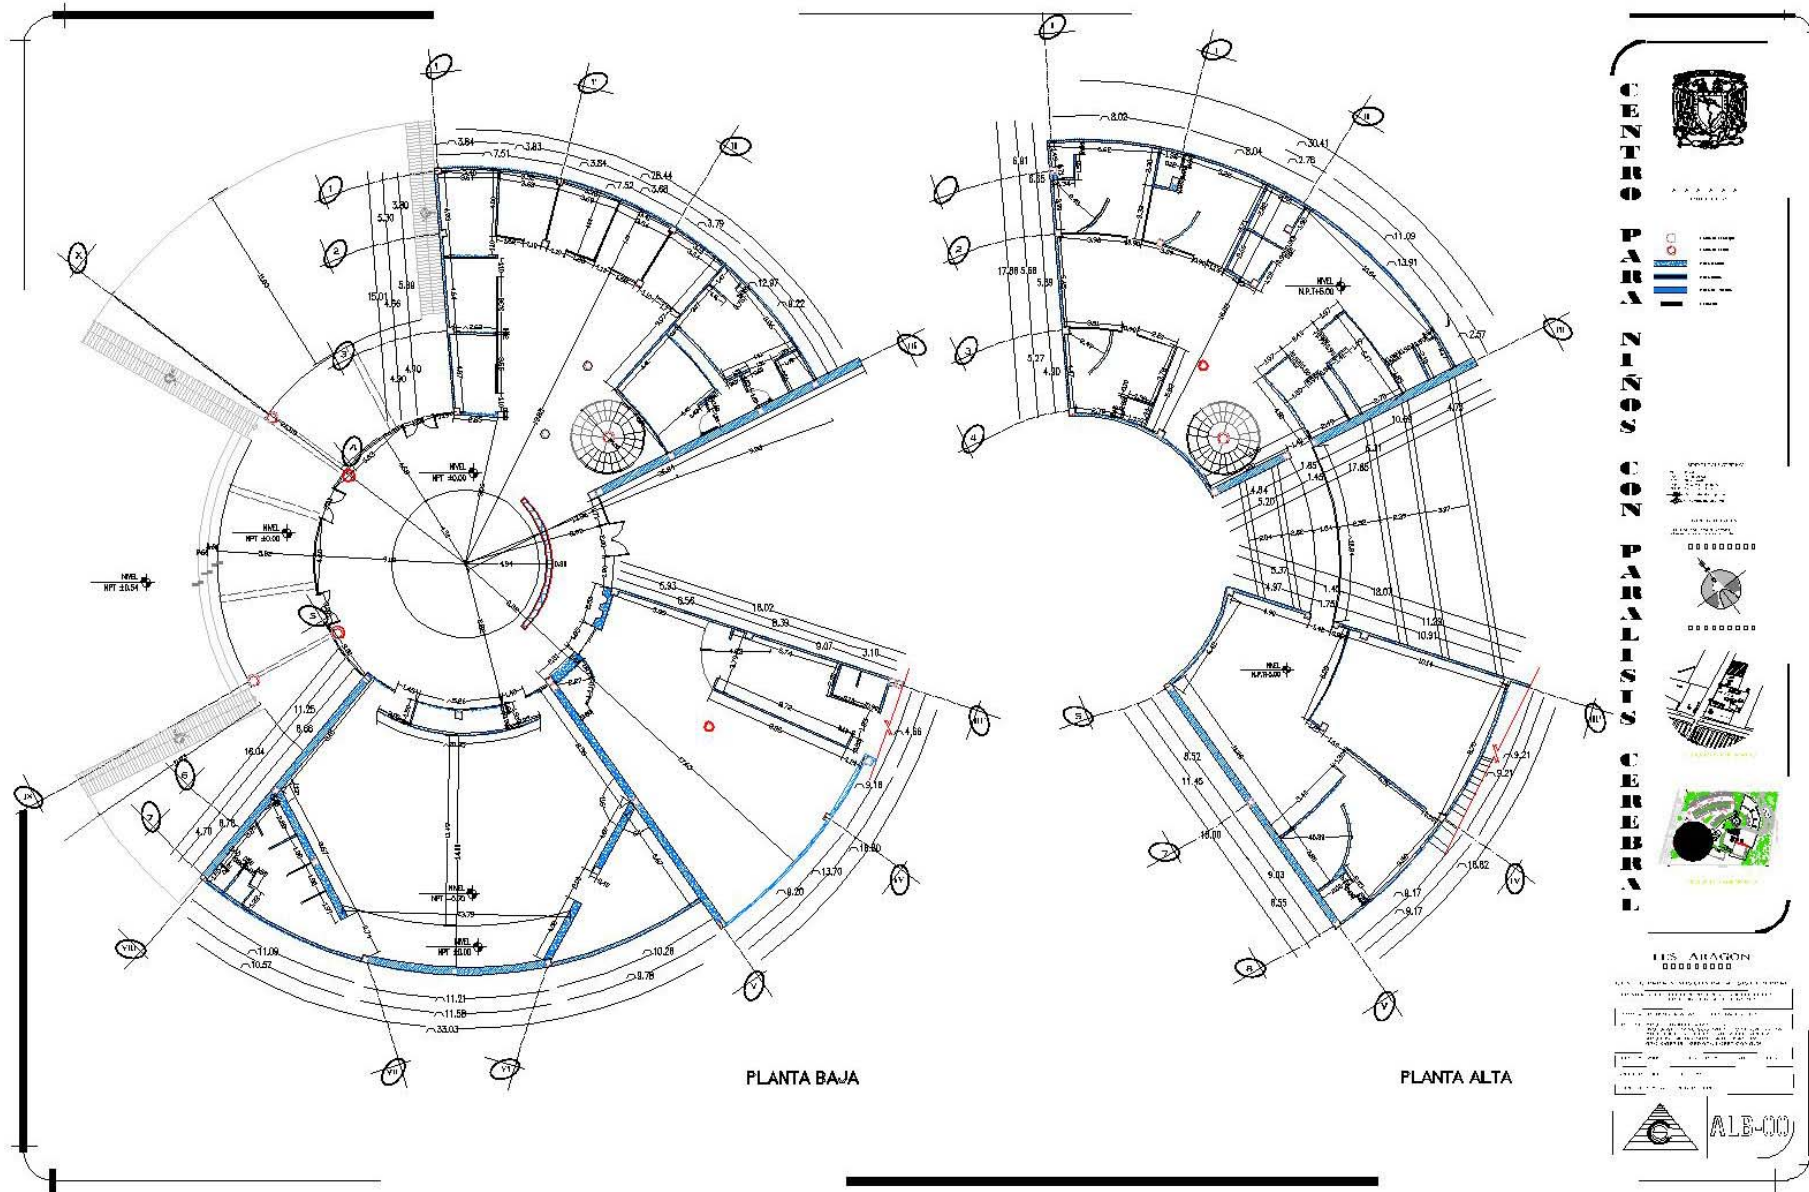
PLANTA BAJA

PLANTA ALTA

NIVEL
NPT ±0.00

NIVEL
NPT ±0.00

NIVEL
NPT ±0.54

NIVEL
N.P.T+5.00

NIVEL
N.P.T+5.00

CENTRO PARA NIÑOS CON PARALISIS CEREBRAL

FES ARAGON

ALB-00

3.84
3.83
7.51
3.84
7.52
28.44
3.88
3.79
12.97
8.22
5.30
3.30
5.39
15.01
4.56
4.90
4.90
11.25
8.66
16.04
4.70
6.76
11.09
10.57
11.21
11.58
33.03
10.28
8.78
6.20
13.70
18.80
9.18
4.66
5.33
6.56
18.02
8.39
9.07
3.10

8.02
8.04
30.41
2.76
6.61
8.65
11.09
13.91
17.88
5.68
5.58
5.27
4.30
2.57
4.76
10.60
6.41
17.65
1.65
1.45
4.84
5.20
5.37
4.97
1.45
1.76
18.07
11.29
10.91
8.52
11.45
18.00
9.03
8.55
9.21
9.21
16.82
8.17
9.17